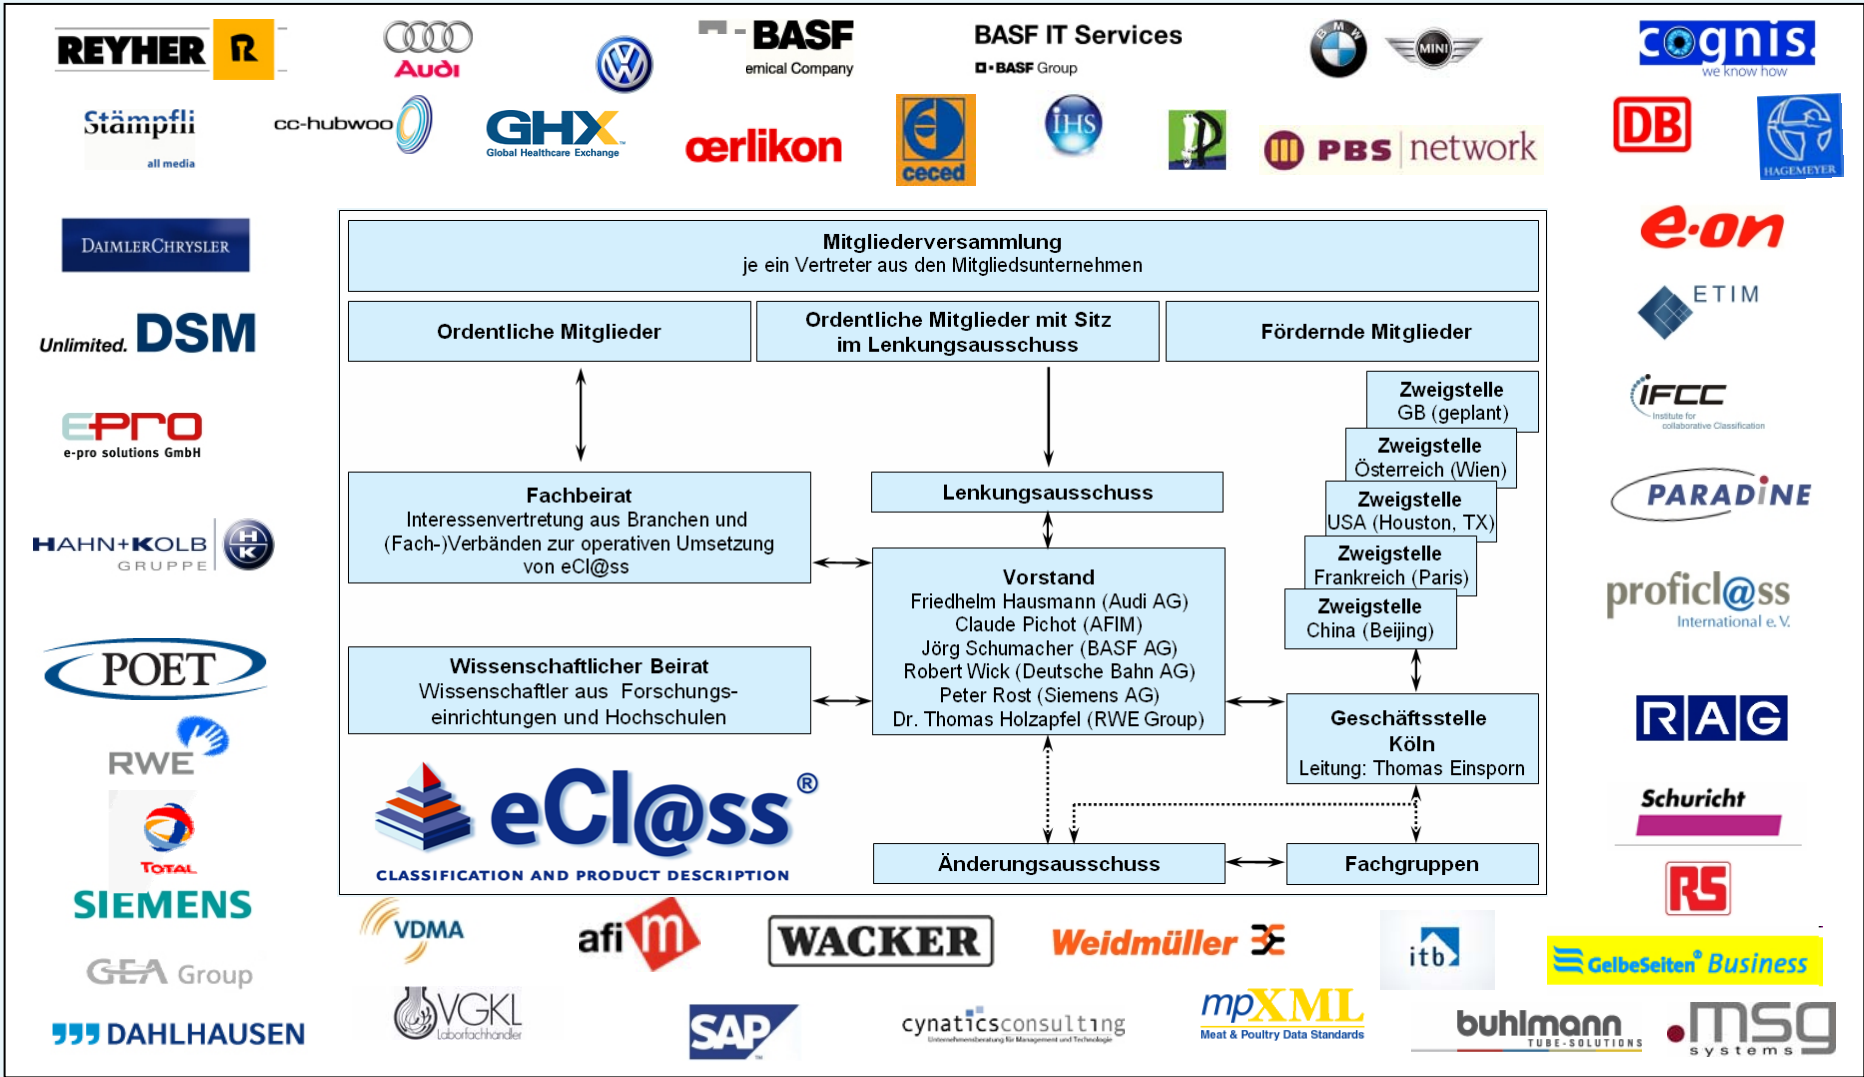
REYHER R
Audi
BASF
emical Company
BASF IT Services
BASF Group
BMW
MINI
cognis
we know how

Stämpfli
all media
cc-hubwoo
GHX
Global Healthcare Exchange
oerlikon
ceced
IHS
PBS network
DB
HAGEMEYER

DAIMLERCHRYSLER
Unlimited. DSM
EPRO
e-pro solutions GmbH
HAHN+KOLB
GRUPPE
POET
RWE
TOTAL
SIEMENS
GEA Group
DAHLHAUSEN

e.on
ETIM
IFCC
Institute for collaborative Classification
PARADINE
proficl@ss
International e. V.
RAG
Schuricht
RS

Mitgliederversammlung
je ein Vertreter aus den Mitgliedsunternehmen

Ordentliche Mitglieder

Ordentliche Mitglieder mit Sitz im Lenkungsausschuss

Fördernde Mitglieder

Zweigstelle
GB (geplant)

Zweigstelle
Österreich (Wien)

Zweigstelle
USA (Houston, TX)

Zweigstelle
Frankreich (Paris)

Zweigstelle
China (Beijing)

Fachbeirat
Interessenvertretung aus Branchen und (Fach-)Verbänden zur operativen Umsetzung von eCl@ss

Lenkungsausschuss

Vorstand
Friedhelm Hausmann (Audi AG)
Claude Pichot (AFIM)
Jörg Schumacher (BASF AG)
Robert Wick (Deutsche Bahn AG)
Peter Rost (Siemens AG)
Dr. Thomas Holzapfel (RWE Group)

Wissenschaftlicher Beirat
Wissenschaftler aus Forschungseinrichtungen und Hochschulen

Geschäftsstelle
Köln
Leitung: Thomas Einsporn

eCl@ss®
CLASSIFICATION AND PRODUCT DESCRIPTION

Änderungsausschuss

Fachgruppen

VDMA
afim
WACKER
Weidmüller
itb
GelbeSeiten® Business
VGKL
Laborfachhändler
SAP
cynaticsconsulting
mpXML
Meat & Poultry Data Standards
buhlmann
TUBE-SOLUTIONS
msg
systems